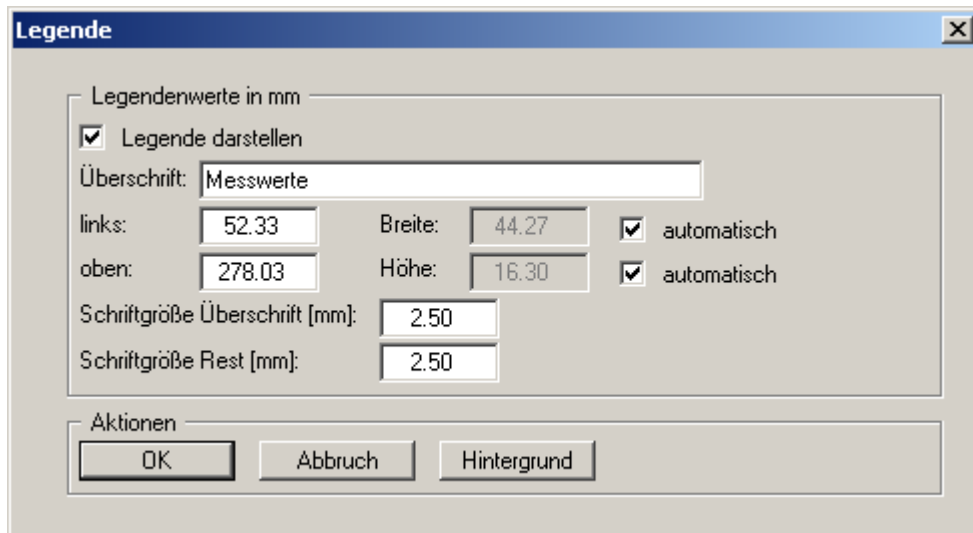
Legende

Legendenwerte in mm

Legende darstellen

Überschrift: Messwerte

links: 52.33 Breite: 44.27 automatisch

oben: 278.03 Höhe: 16.30 automatisch

Schriftgröße Überschrift [mm]: 2.50

Schriftgröße Rest [mm]: 2.50

Aktionen

OK Abbruch Hintergrund